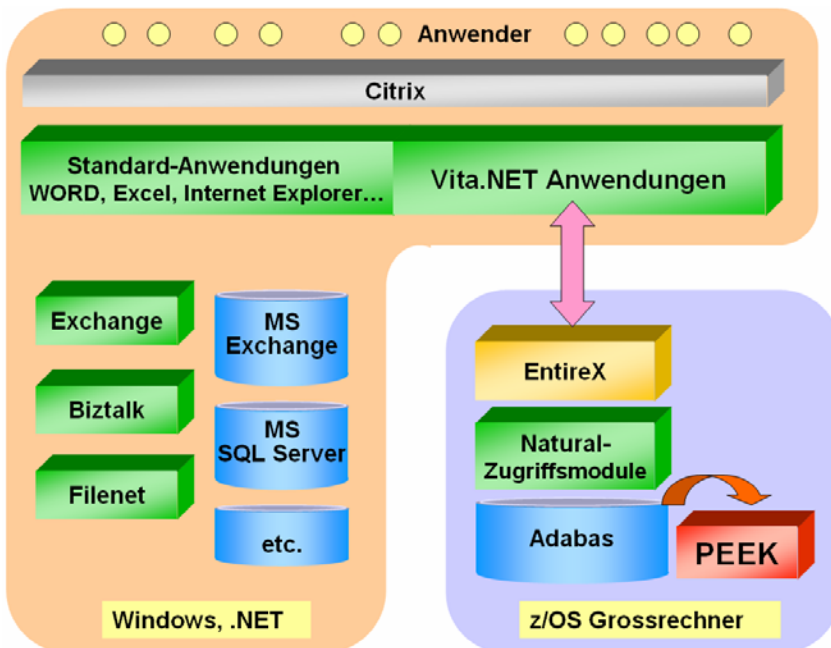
Anwender

Citrix

Standard-Anwendungen
WORD, Excel, Internet Explorer…

Vita.NET Anwendungen

Exchange

Biztalk

Filenet

MS Exchange

MS SQL Server

etc.

EntireX

Natural-Zugriffsmodule

Adabas

PEEK

Windows, .NET

z/OS Grossrechner